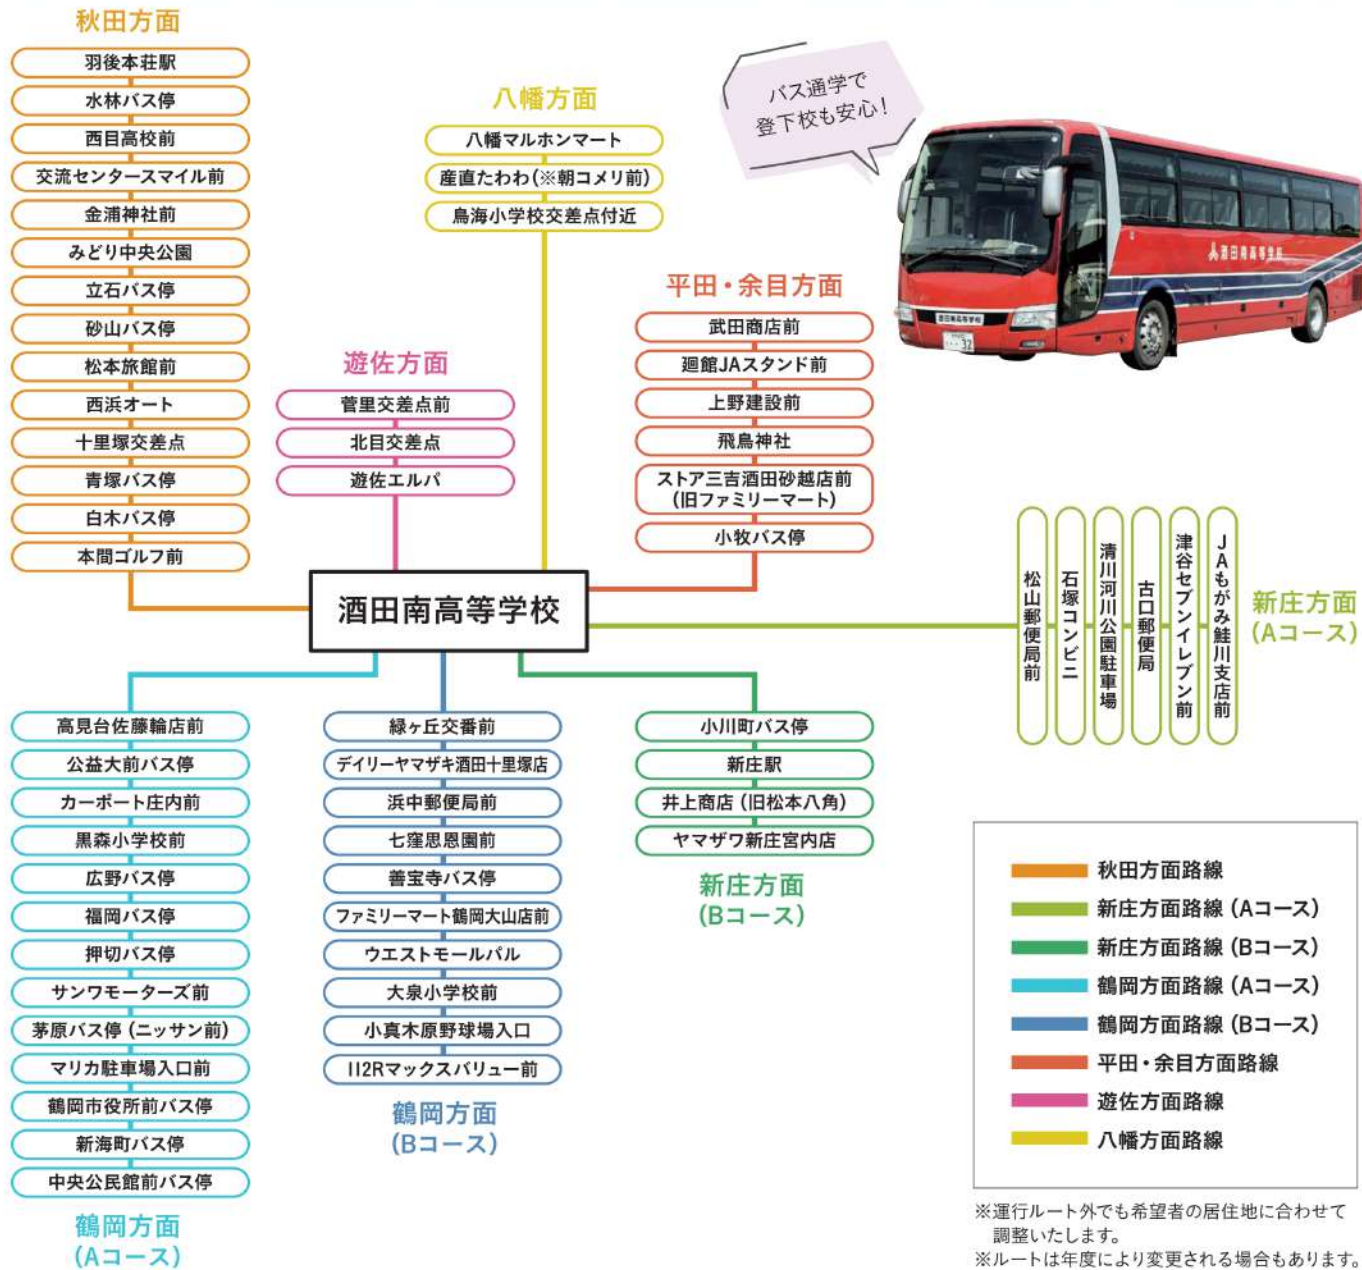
秋田方面

羽後本荘駅
水林バス停
西目高校前
交流センタースマイル前
金浦神社前
みどり中央公園
立石バス停
砂山バス停
松本旅館前
西浜オート
十里塚交差点
青塚バス停
白木バス停
本間ゴルフ前

八幡方面

八幡マルホンマート
産直たわわ(※朝コメリ前)
鳥海小学校交差点付近

バス通学で
登下校も安心!

遊佐方面

菅里交差点前
北目交差点
遊佐エルパ

平田・余目方面

武田商店前
廻館JAスタンド前
上野建設前
飛鳥神社
ストア三吉酒田砂越店前
(旧ファミリーマート)
小牧バス停

酒田南高等学校

松山郵便局前
石塚コンビニ
清川河川公園駐車場
古口郵便局
津谷セブンイレブン前
JAもがみ鮭川支店前

新庄方面
(Aコース)

高見台佐藤輪店前
公益大前バス停
カーポート庄内前
黒森小学校前
広野バス停
福岡バス停
押切バス停
サンワモーターズ前
茅原バス停(ニッサン前)
マリカ駐車場入口前
鶴岡市役所前バス停
新海町バス停
中央公民館前バス停

鶴岡方面
(Aコース)

緑ヶ丘交番前
デイリーヤマザキ酒田十里塚店
浜中郵便局前
七窪思恩園前
善宝寺バス停
ファミリーマート鶴岡大山店前
ウエストモールパル
大泉小学校前
小真木原野球場入口
112Rマックスバリュー前

鶴岡方面
(Bコース)

小川町バス停
新庄駅
井上商店(旧松本八角)
ヤマザワ新庄宮内店

新庄方面
(Bコース)

秋田方面路線
新庄方面路線(Aコース)
新庄方面路線(Bコース)
鶴岡方面路線(Aコース)
鶴岡方面路線(Bコース)
平田・余目方面路線
遊佐方面路線
八幡方面路線

※運行ルート外でも希望者の居住地に合わせて調整いたします。
※ルートは年度により変更される場合もあります。